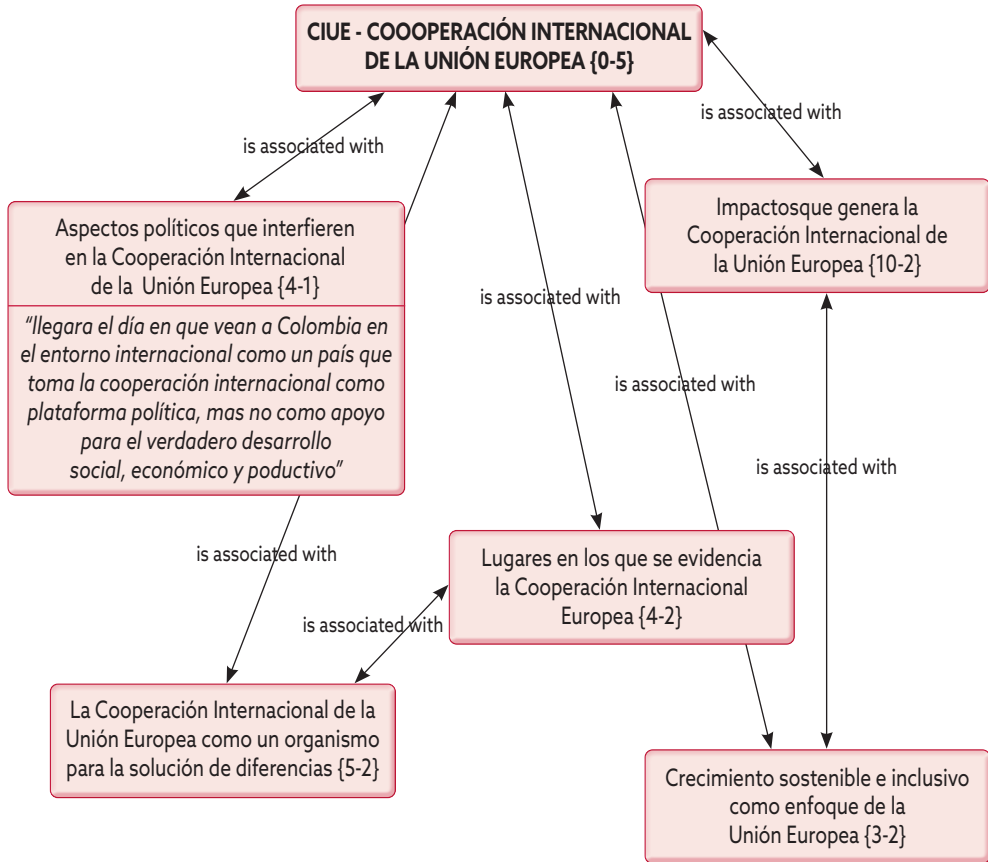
CIUE - COOOPERACIÓN INTERNACIONAL DE LA UNIÓN EUROPEA {0-5}

is associated with

is associated with

Aspectos políticos que interfieren en la Cooperación Internacional de la Unión Europea {4-1}

"llegara el día en que vean a Colombia en el entorno internacional como un país que toma la cooperación internacional como plataforma política, mas no como apoyo para el verdadero desarrollo social, económico y poductivo"

is associated with

Impactosque genera la Cooperación Internacional de la Unión Europea {10-2}

is associated with

is associated with

is associated with

Lugares en los que se evidencia la Cooperación Internacional Europea {4-2}

is associated with

La Cooperación Internacional de la Unión Europea como un organismo para la solución de diferencias {5-2}

Crecimiento sostenible e inclusivo como enfoque de la Unión Europea {3-2}